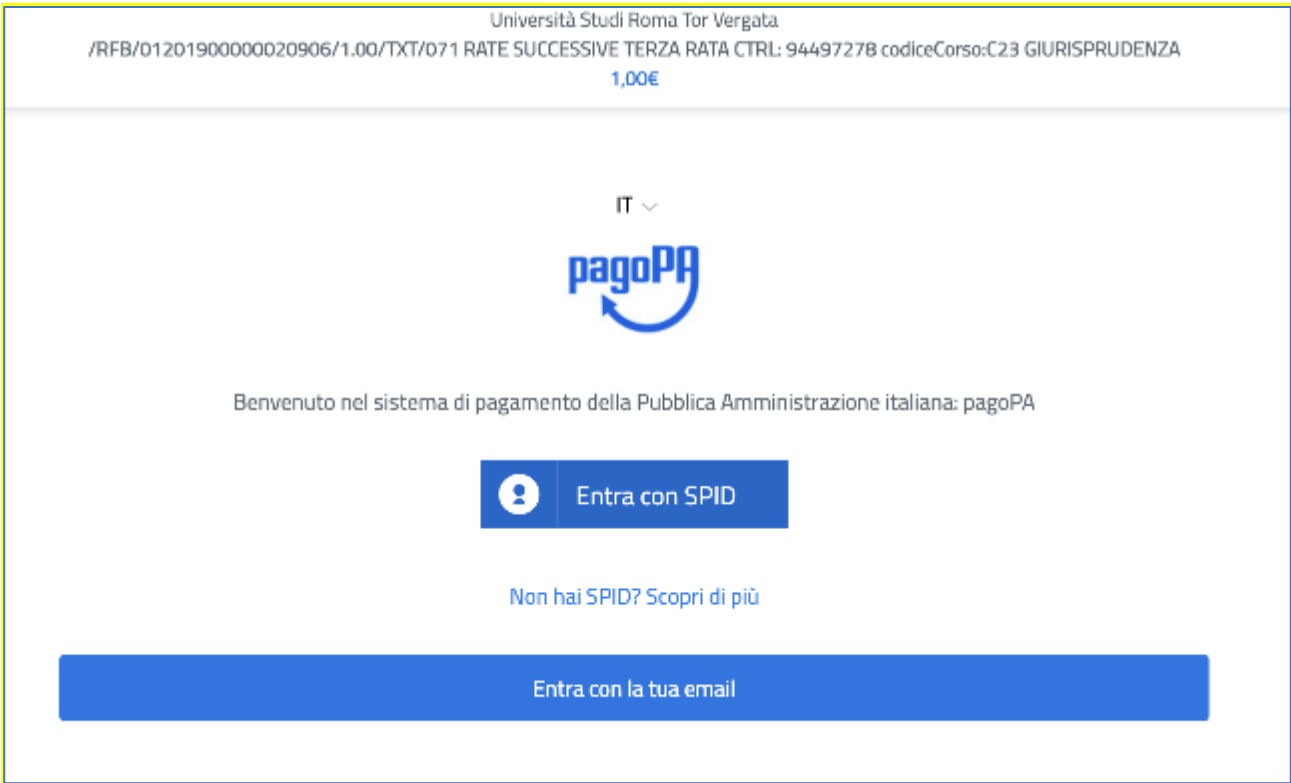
Università Studi Roma Tor Vergata
/RFB/01201900000020906/1.00/TXT/071 RATE SUCCESSIVE TERZA RATA CTRL: 94497278 codiceCorso:C23 GIURISPRUDENZA
1,00€

IT

pagoPA

Benvenuto nel sistema di pagamento della Pubblica Amministrazione italiana: pagoPA

Entra con SPID

Non hai SPID? Scopri di più

Entra con la tua email